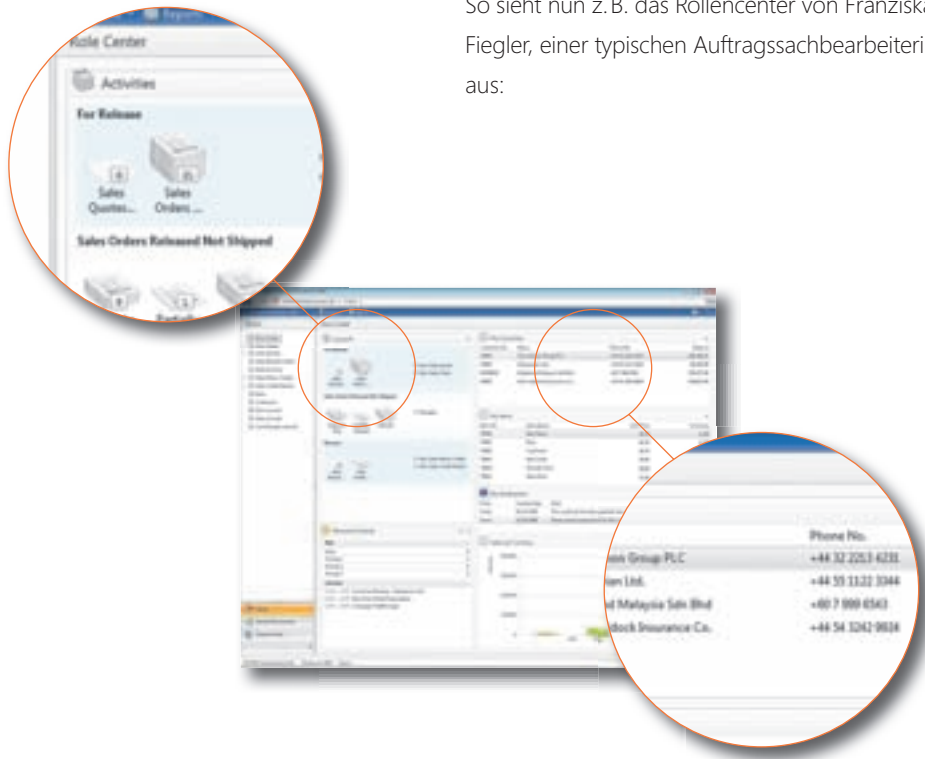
So sieht nun z.B. das Rollencenter von Franziska Fiegler, einer typischen Auftragssachbearbeiteri aus:

Role Center

Activities

For Release

Sales Quotes...

Sales Orders ...

Sales Orders Released Not Shipped

Partially

Phone No.

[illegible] Group PLC +44 32 2213 6231

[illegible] Ltd. +44 55 1122 3344

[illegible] Malaysia Sdn Bhd +60 7 999 6543

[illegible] Insurance Co. +44 54 3242 9824